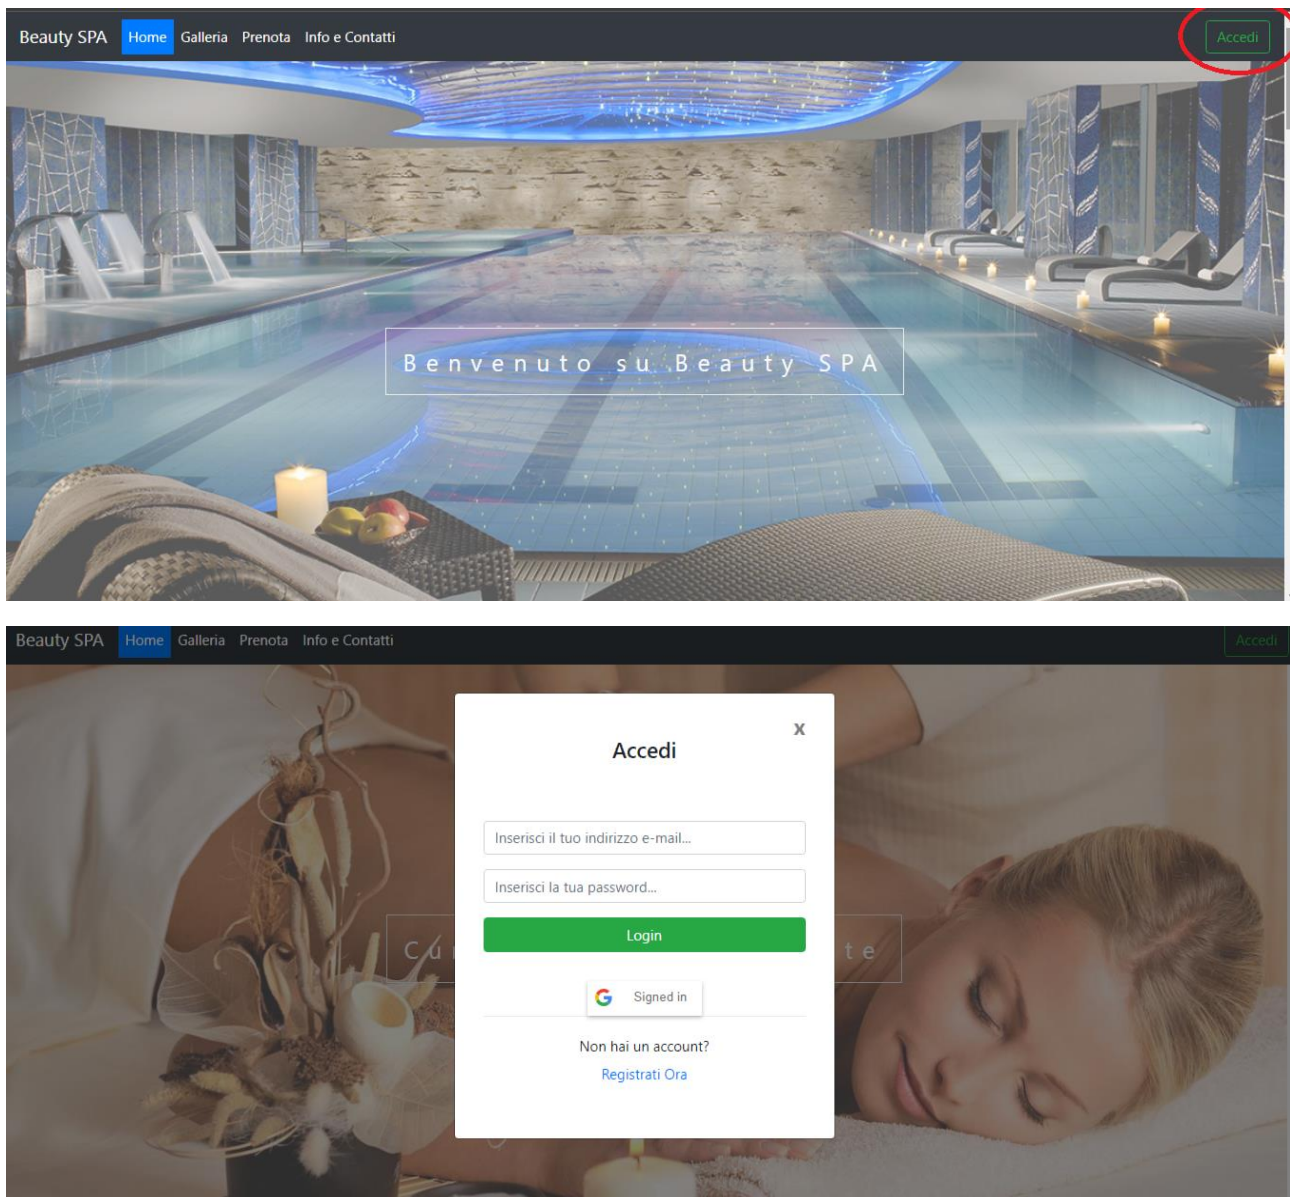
Beauty SPA Home Galleria Prenota Info e Contatti

Accedi

Benvenuto su Beauty SPA

Beauty SPA Home Galleria Prenota Info e Contatti

Accedi

Cu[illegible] te

x

Accedi

Inserisci il tuo indirizzo e-mail...

Inserisci la tua password...

Login

Signed in

Non hai un account?

Registrati Ora